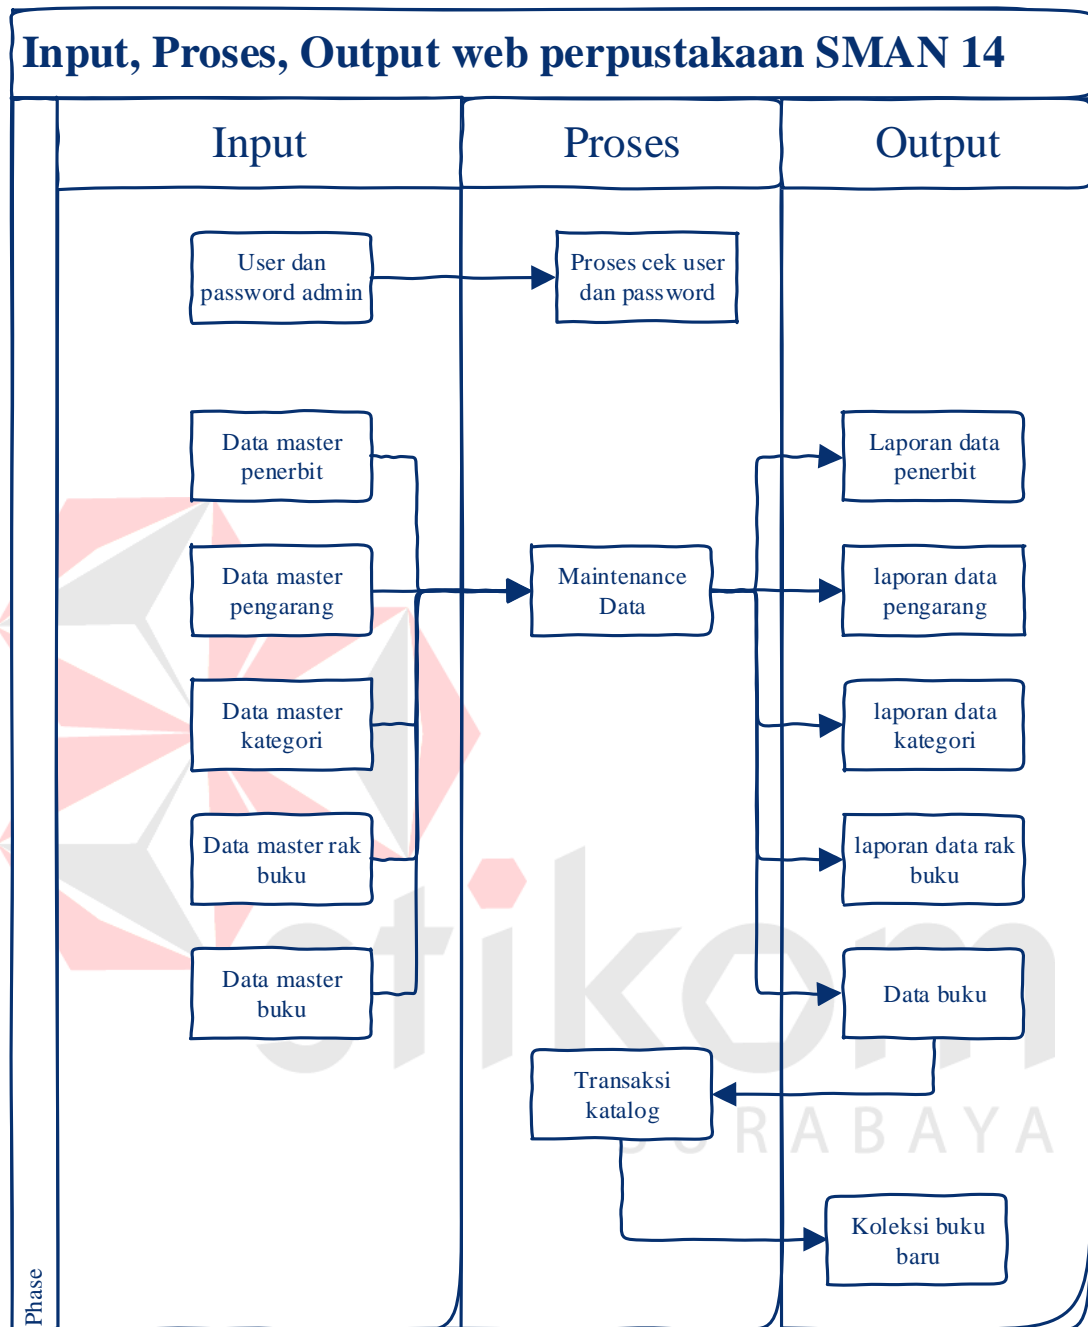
Input, Proses, Output web perpustakaan SMAN 14

Phase

Input

Proses

Output

User dan password admin

Proses cek user dan password

Data master penerbit

Data master pengarang

Data master kategori

Data master rak buku

Data master buku

Maintenance Data

Laporan data penerbit

laporan data pengarang

laporan data kategori

laporan data rak buku

Data buku

Transaksi katalog

Koleksi buku baru

stikom

SURABAYA